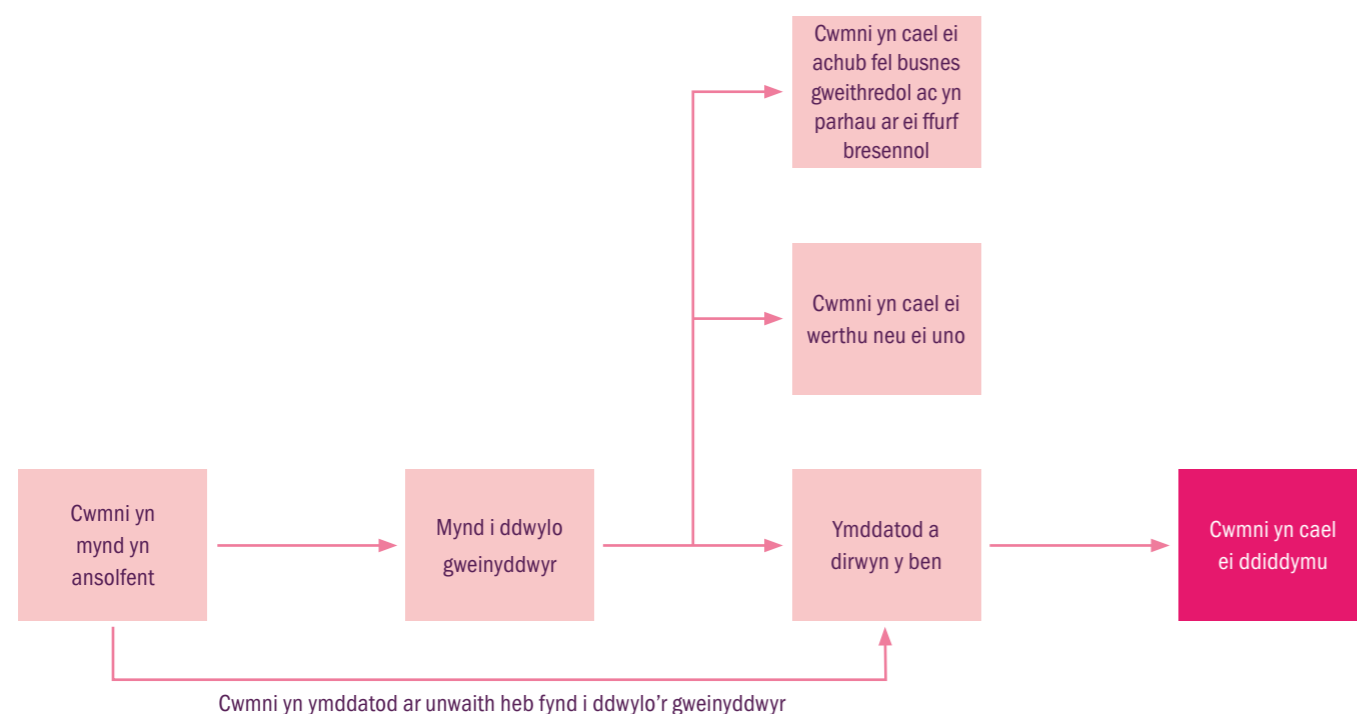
Cwmni yn mynd yn ansolfent

Mynd i ddwylo gweinyddwyr

Cwmni yn cael ei achub fel busnes gweithredol ac yn parhau ar ei ffurf bresennol

Cwmni yn cael ei werthu neu ei uno

Ymddatod a dirwyn y ben

Cwmni yn cael ei ddiddymu

Cwmni yn ymddatod ar unwaith heb fynd i ddwylo'r gweinyddwyr